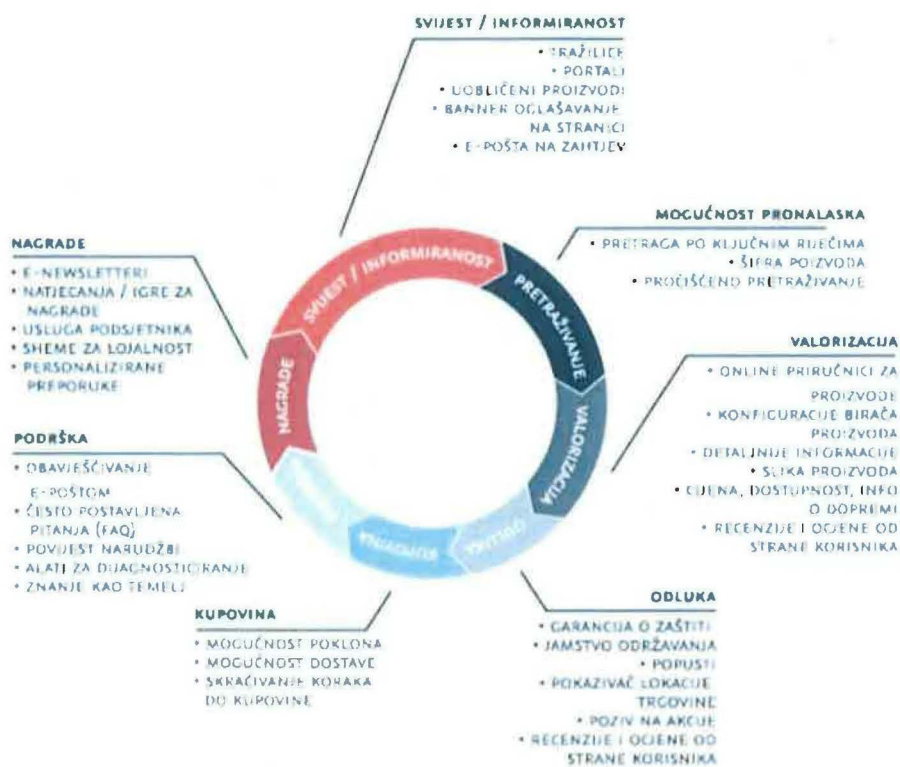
SVIJEST / INFORMIRANOST
• TRAŽILICE
• PORTALI
• UOBLIČENI PROIZVODI
• BANNER OGLAŠAVANJE NA STRANICI
• E-POŠTA NA ZAHTJEV

MOGUĆNOST PRONALASKA
• PRETRAGA PO KLJUČNIM RIJEČIMA
• ŠIFRA PROIZVODA
• PROČIŠĆENO PRETRAŽIVANJE

VALORIZACIJA
• ONLINE PRIRUČNICI ZA PROIZVODE
• KONFIGURACIJE BIRAČA PROIZVODA
• DETALJNIJE INFORMACIJE
• SLIKA PROIZVODA
• CIJENA, DOSTUPNOST, INFO O DOPREMI
• RECENZIJE I OCJENE OD STRANE KORISNIKA

ODLUKA
• GARANCIJA O ZAŠTITI
• JAMSTVO ODRŽAVANJA
• POPUSTI
• POKAZIVAČ LOKACIJE TRGOVINE
• POZIV NA AKCIJE
• RECENZIJE I OCJENE OD STRANE KORISNIKA

KUPOVINA
• MOGUĆNOST POKLONA
• MOGUĆNOST DOSTAVE
• SKRAĆIVANJE KORAKA DO KUPOVINE

PODRŠKA
• OBAVJEŠĆIVANJE E-POŠTOM
• ČESTO POSTAVLJENA PITANJA (FAQ)
• POVIJEST NARUDŽBI
• ALATI ZA DIJAGNOSTICIRANJE
• ZNANJE KAO TEMELJ

NAGRADE
• E-NEWSLETTERI
• NATJECANJA / IGRE ZA NAGRADE
• USLUGA PODSJETNIKA
• SHEME ZA LOJALNOST
• PERSONALIZIRANE PREPORUKE

SVIJEST / INFORMIRANOST
PRETRAŽIVANJE
VALORIZACIJA
ODLUKA
KUPOVINA
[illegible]
NAGRADE